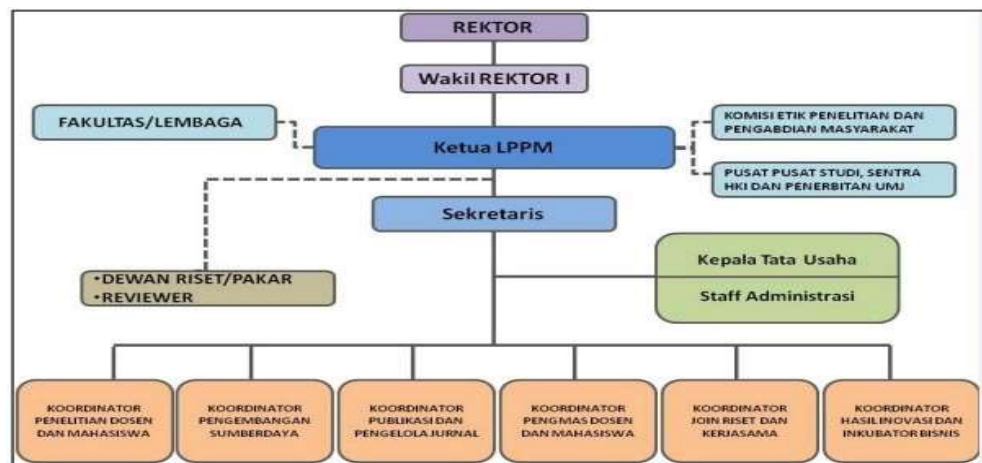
REKTOR

Wakil REKTOR I

FAKULTAS/LEMBAGA

Ketua LPPM

KOMISI ETIK PENELITIAN DAN PENGABDIAN MASYARAKAT

PUSAT PUSAT STUDI, SENTRA HKI DAN PENERBITAN UMJ

Sekretaris

•DEWAN RISET/PAKAR
•REVIEWER

Kepala Tata Usaha

Staff Administrasi

KOORDINATOR PENELITIAN DOSEN DAN MAHASISWA

KOORDINATOR PENGEMBANGAN SUMBERDAYA

KOORDINATOR PUBLIKASI DAN PENGELOLA JURNAL

KOORDINATOR PENGMAS DOSEN DAN MAHASISWA

KOORDINATOR JOIN RISET DAN KERJASAMA

KOORDINATOR HASIL INOVASI DAN INKUBATOR BISNIS